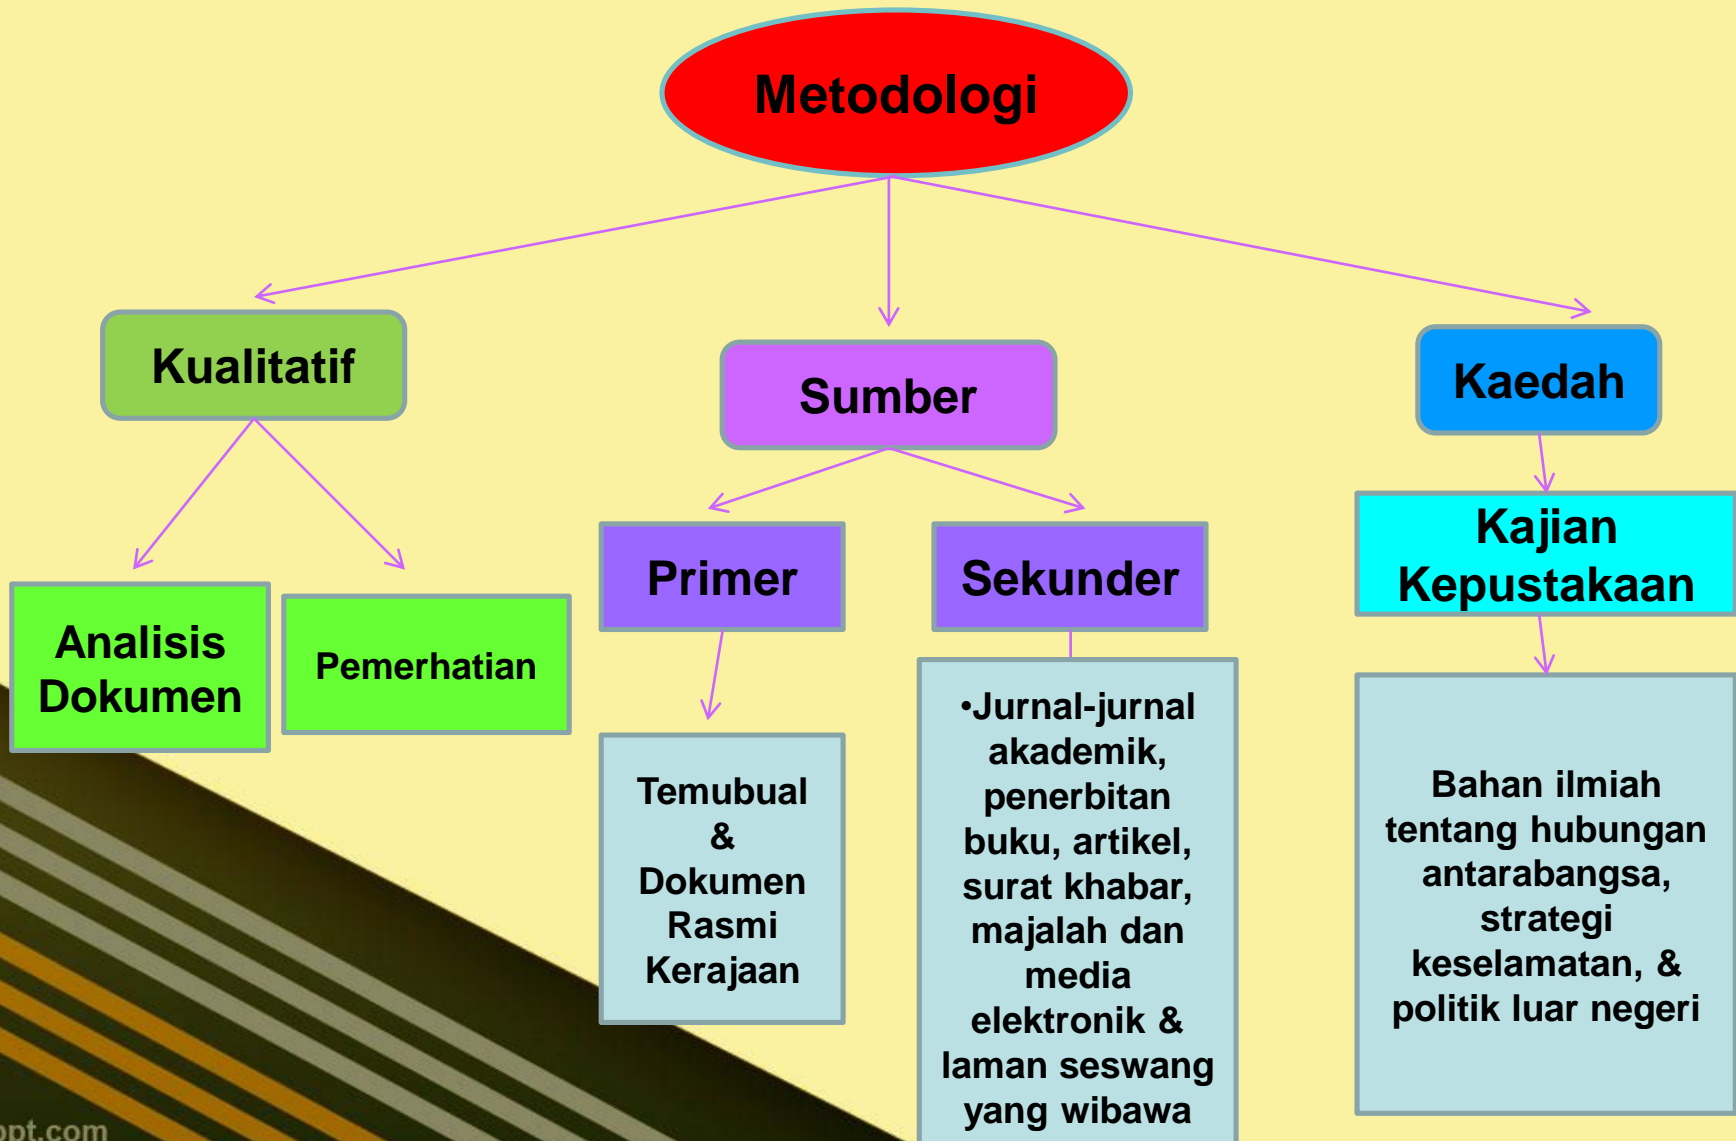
Metodologi

Kualitatif

Sumber

Kaedah

Analisis Dokumen

Pemerhatian

Primer

Sekunder

Kajian Kepustakaan

Temubual & Dokumen Rasmi Kerajaan

•Jurnal-jurnal akademik, penerbitan buku, artikel, surat khabar, majalah dan media elektronik & laman seswang yang wibawa

Bahan ilmiah tentang hubungan antarabangsa, strategi keselamatan, & politik luar negeri

ppt.com